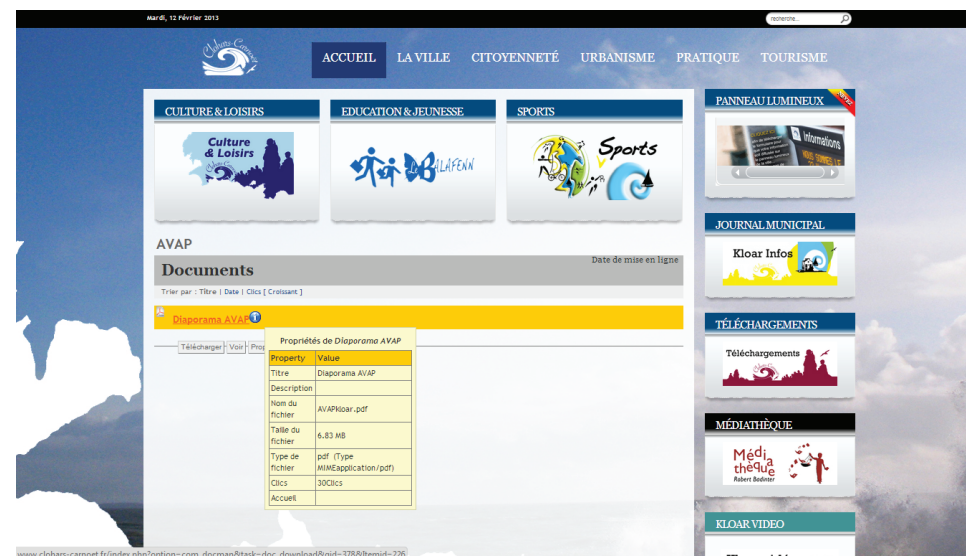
Mardi, 12 Février 2013

recherche...

Clohars Carnoët

ACCUEIL LA VILLE CITOYENNETÉ URBANISME PRATIQUE TOURISME

CULTURE & LOISIRS

Culture & Loisirs

EDUCATION & JEUNESSE

BALAFENN

SPORTS

Sports

PANNEAU LUMINEUX

Informations

JOURNAL MUNICIPAL

Kloar Infos

TÉLÉCHARGEMENTS

Téléchargements

MÉDIATHÈQUE

Média thèque Robert Badinter

KLOAR VIDEO

AVAP

Documents

Date de mise en ligne

Trier par : Titre | Date | Clics [ Croissant ]

Diaporama AVAP

Télécharger Voir Prop

Propriétés de Diaporama AVAP

| Property | Value |
|---|---|
| Titre | Diaporama AVAP |
| Description | |
| Nom du fichier | AVAPkloar.pdf |
| Taille du fichier | 6.83 MB |
| Type de fichier | pdf (Type MIME:application/pdf) |
| Clics | 30Clics |
| Accueil | |

www.clohars-carnoet.fr/index.php?option=com_docman&task=doc_download&gid=378&Itemid=226